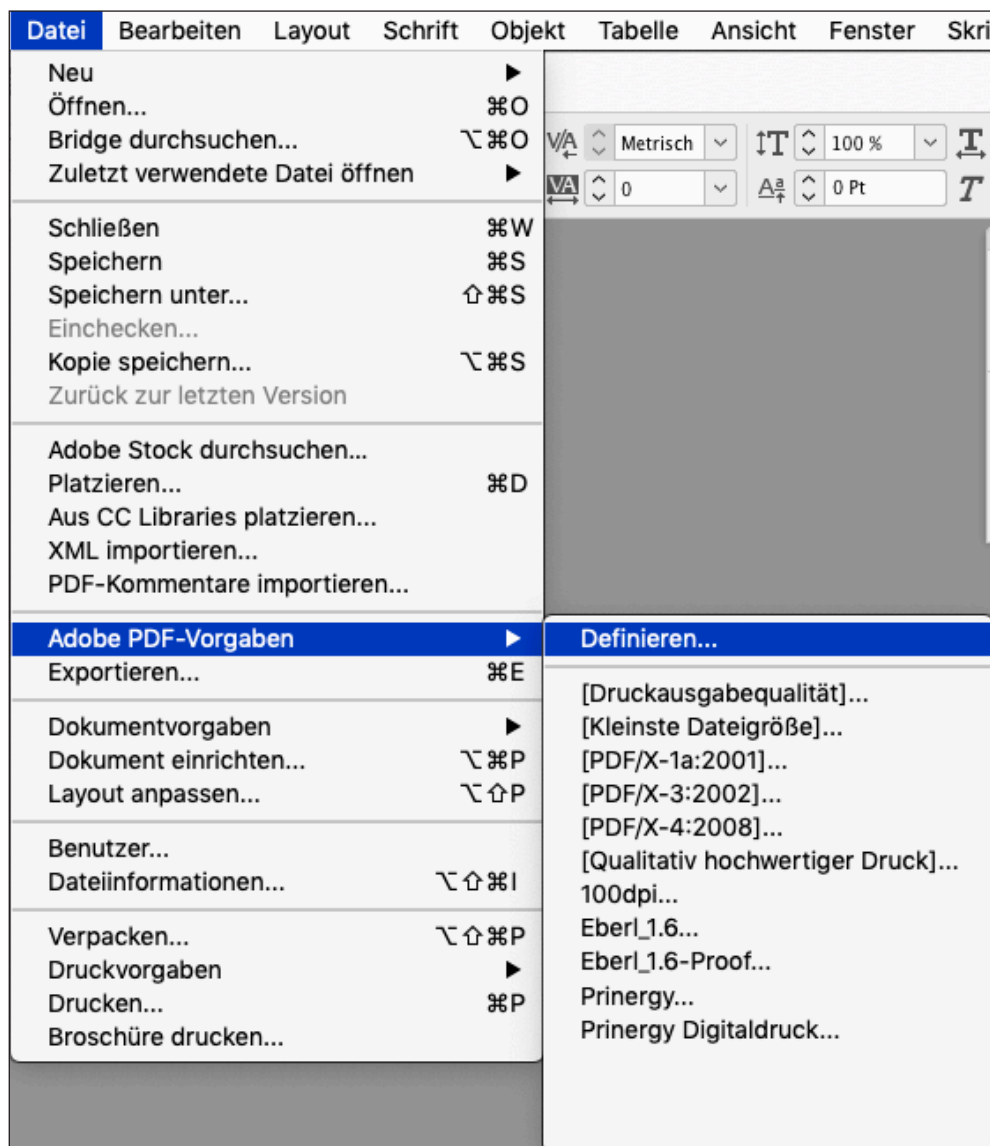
Datei Bearbeiten Layout Schrift Objekt Tabelle Ansicht Fenster Skri

Neu ▶
Öffnen... ⌘O
Bridge durchsuchen... ⌥⌘O
Zuletzt verwendete Datei öffnen ▶

Schließen ⌘W
Speichern ⌘S
Speichern unter... ⇧⌘S
Einchecken...
Kopie speichern... ⌥⌘S
Zurück zur letzten Version

Adobe Stock durchsuchen...
Platzieren... ⌘D
Aus CC Libraries platzieren...
XML importieren...
PDF-Kommentare importieren...

Adobe PDF-Vorgaben ▶
Exportieren... ⌘E

Dokumentvorgaben ▶
Dokument einrichten... ⌥⌘P
Layout anpassen... ⌥⇧P

Benutzer...
Dateiinformationen... ⌥⇧⌘I

Verpacken... ⌥⇧⌘P
Druckvorgaben ▶
Drucken... ⌘P
Broschüre drucken...

Metrisch
100 %
0
0 Pt

Definieren...

[Druckausgabequalität]...
[Kleinste Dateigröße]...
[PDF/X-1a:2001]...
[PDF/X-3:2002]...
[PDF/X-4:2008]...
[Qualitativ hochwertiger Druck]...
100dpi...
Eberl_1.6...
Eberl_1.6-Proof...
Prinergy...
Prinergy Digitaldruck...